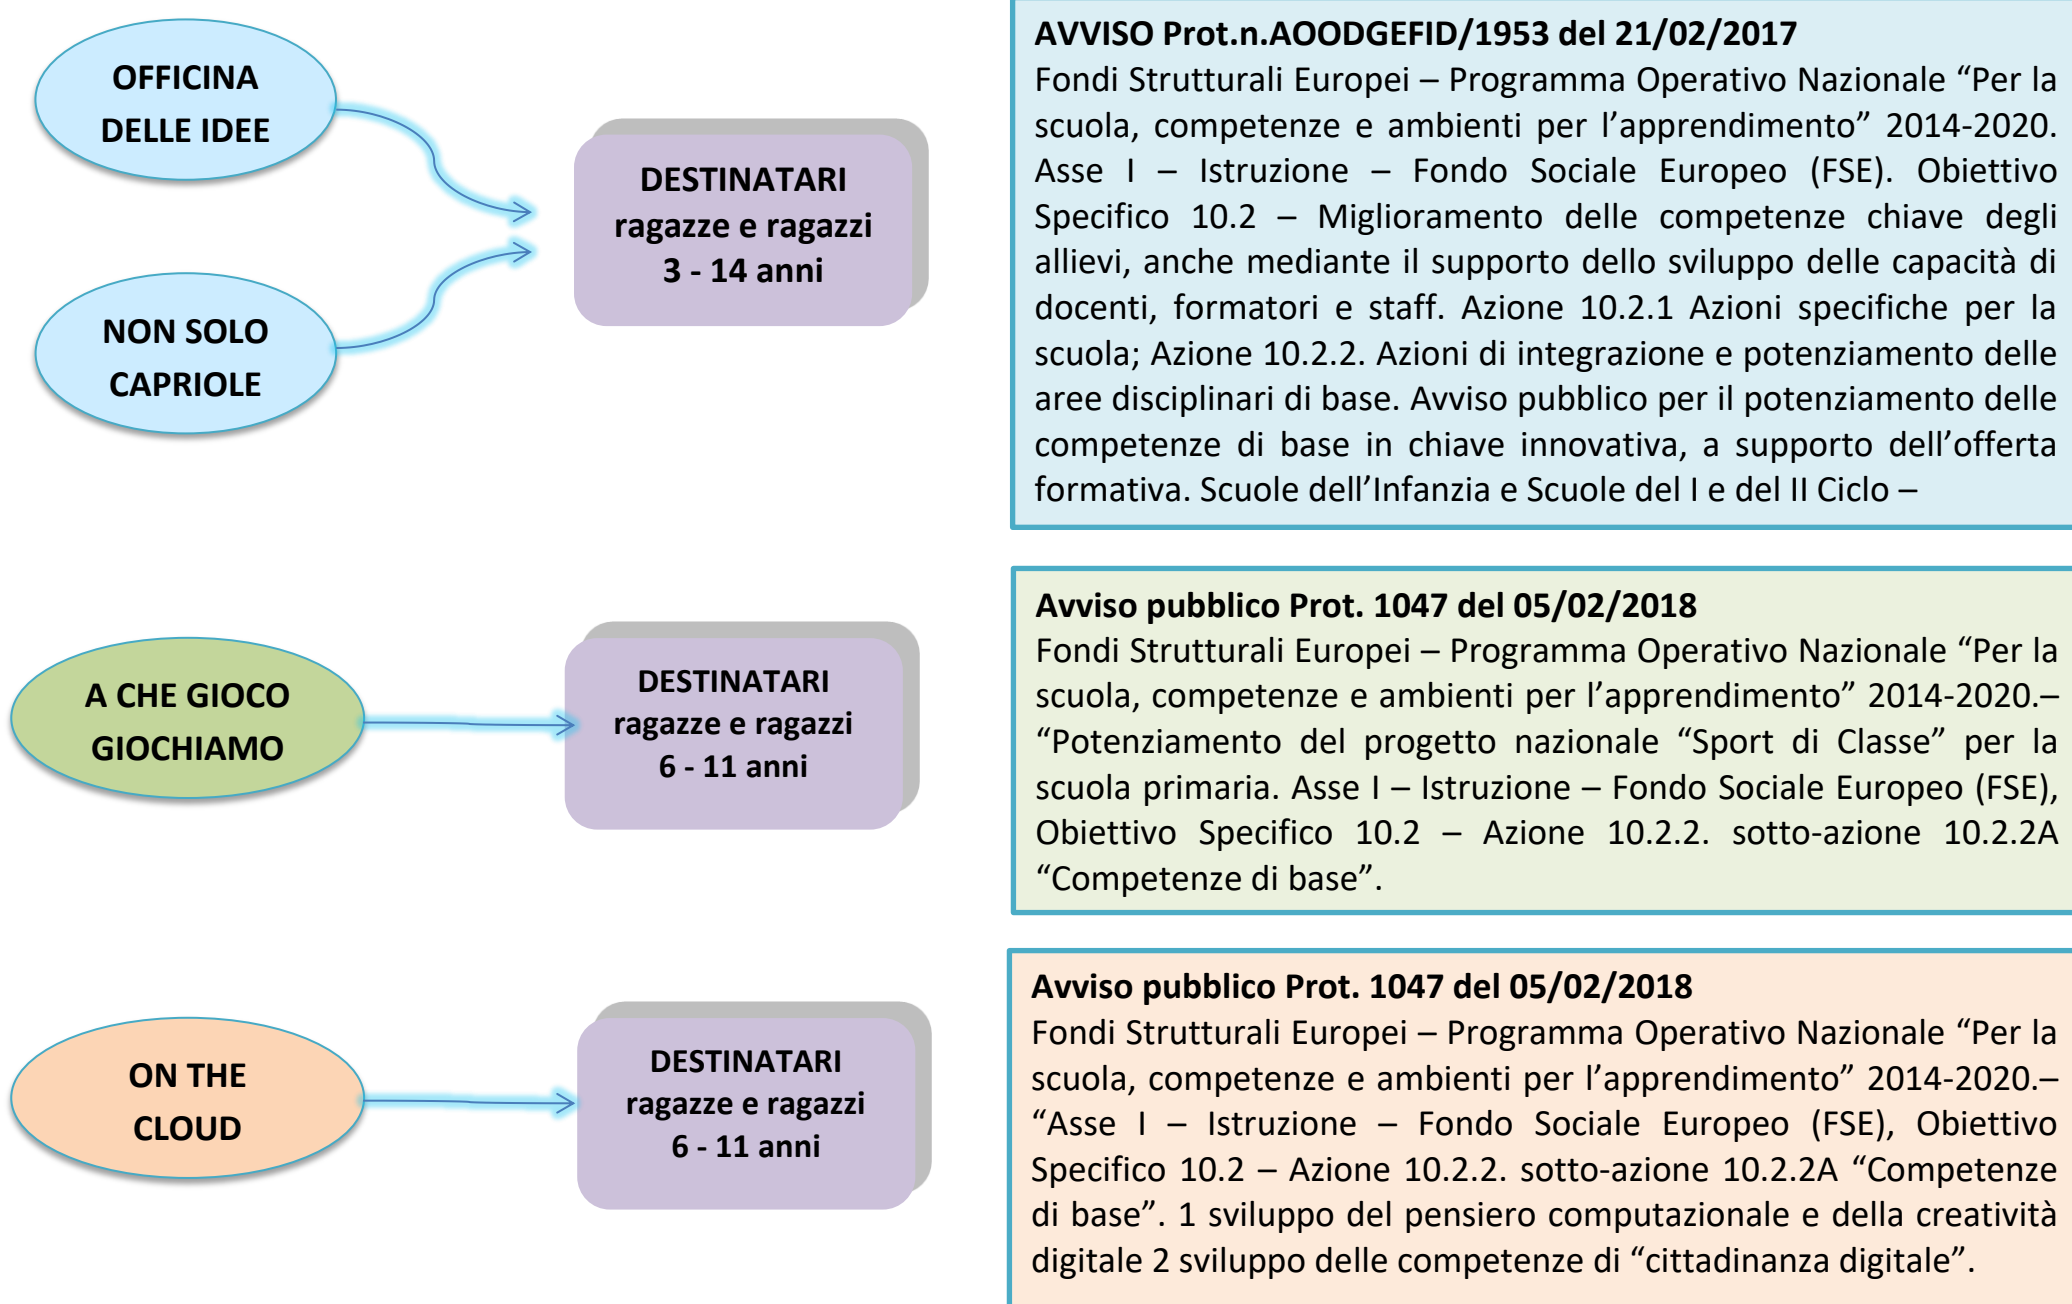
OFFICINA DELLE IDEE

NON SOLO CAPRIOLE

DESTINATARI
ragazze e ragazzi
3 - 14 anni

AVVISO Prot.n.AOODGEFID/1953 del 21/02/2017
Fondi Strutturali Europei – Programma Operativo Nazionale "Per la scuola, competenze e ambienti per l'apprendimento" 2014-2020. Asse I – Istruzione – Fondo Sociale Europeo (FSE). Obiettivo Specifico 10.2 – Miglioramento delle competenze chiave degli allievi, anche mediante il supporto dello sviluppo delle capacità di docenti, formatori e staff. Azione 10.2.1 Azioni specifiche per la scuola; Azione 10.2.2. Azioni di integrazione e potenziamento delle aree disciplinari di base. Avviso pubblico per il potenziamento delle competenze di base in chiave innovativa, a supporto dell'offerta formativa. Scuole dell'Infanzia e Scuole del I e del II Ciclo –

A CHE GIOCO GIOCHIAMO

DESTINATARI
ragazze e ragazzi
6 - 11 anni

Avviso pubblico Prot. 1047 del 05/02/2018
Fondi Strutturali Europei – Programma Operativo Nazionale "Per la scuola, competenze e ambienti per l'apprendimento" 2014-2020.– "Potenziamento del progetto nazionale "Sport di Classe" per la scuola primaria. Asse I – Istruzione – Fondo Sociale Europeo (FSE), Obiettivo Specifico 10.2 – Azione 10.2.2. sotto-azione 10.2.2A "Competenze di base".

ON THE CLOUD

DESTINATARI
ragazze e ragazzi
6 - 11 anni

Avviso pubblico Prot. 1047 del 05/02/2018
Fondi Strutturali Europei – Programma Operativo Nazionale "Per la scuola, competenze e ambienti per l'apprendimento" 2014-2020.– "Asse I – Istruzione – Fondo Sociale Europeo (FSE), Obiettivo Specifico 10.2 – Azione 10.2.2. sotto-azione 10.2.2A "Competenze di base". 1 sviluppo del pensiero computazionale e della creatività digitale 2 sviluppo delle competenze di "cittadinanza digitale".